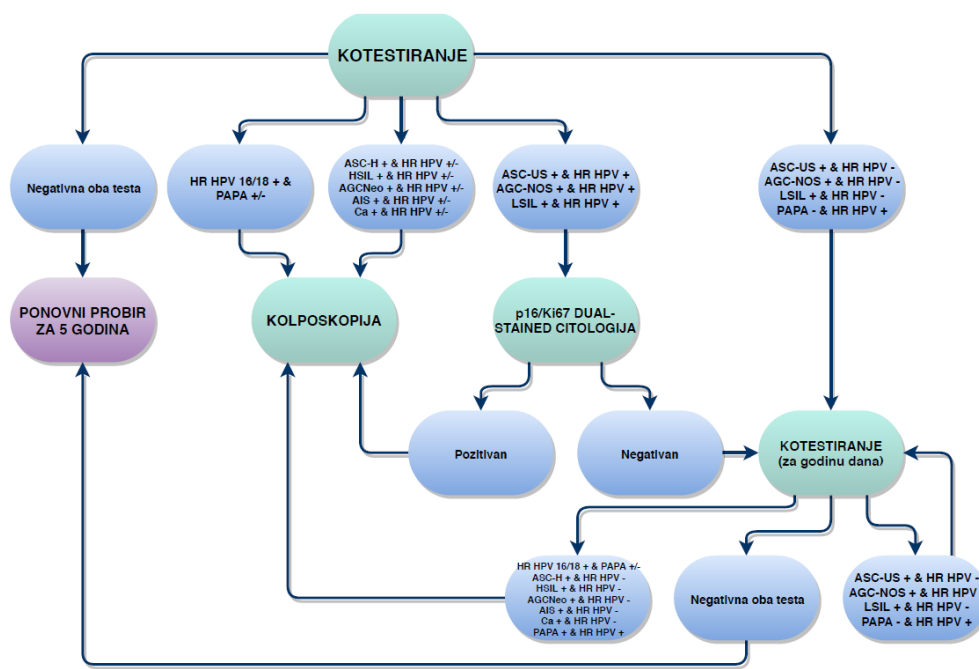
KOTESTIRANJE

Negativna oba testa

HR HPV 16/18 + & PAPA +/-

ASC-H + & HR HPV +/-
HSIL + & HR HPV +/-
AGCNeo + & HR HPV +/-
AIS + & HR HPV +/-
Ca + & HR HPV +/-

ASC-US + & HR HPV +
AGC-NOS + & HR HPV +
LSIL + & HR HPV +

ASC-US + & HR HPV -
AGC-NOS + & HR HPV -
LSIL + & HR HPV -
PAPA - & HR HPV +

PONOVNI PROBIR ZA 5 GODINA

KOLPOSKOPIJA

p16/Ki67 DUAL-STAINED CITOLOGIJA

Pozitivan

Negativan

KOTESTIRANJE (za godinu dana)

HR HPV 16/18 + & PAPA +/-
ASC-H + & HR HPV -
HSIL + & HR HPV -
AGCNeo + & HR HPV -
AIS + & HR HPV -
Ca + & HR HPV -
PAPA + & HR HPV +

Negativna oba testa

ASC-US + & HR HPV -
AGC-NOS + & HR HPV -
LSIL + & HR HPV -
PAPA - & HR HPV +